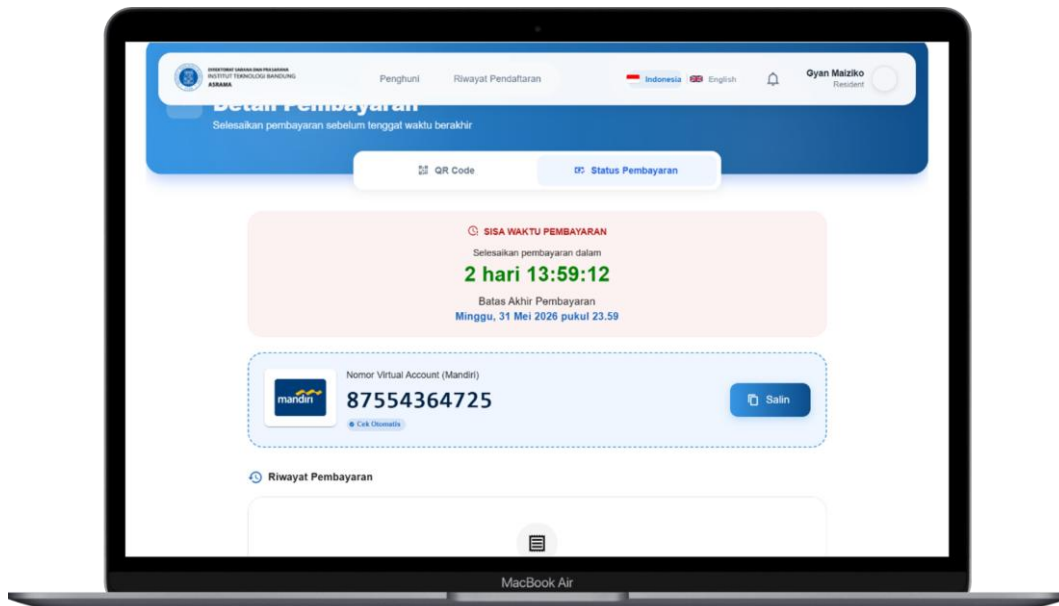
DIREKTORAT SARANA DAN PRASARANA
INSTITUT TEKNOLOGI BANDUNG
ASRAMA

Penghuni

Riwayat Pendaftaran

Indonesia English

Gyan Maiziko
Resident

Detail Pembayaran

Selesaikan pembayaran sebelum tenggat waktu berakhir

QR Code

Status Pembayaran

SISA WAKTU PEMBAYARAN

Selesaikan pembayaran dalam

2 hari 13:59:12

Batas Akhir Pembayaran

Minggu, 31 Mei 2026 pukul 23.59

mandiri

Nomor Virtual Account (Mandiri)

87554364725

Cek Otomatis

Salin

Riwayat Pembayaran

MacBook Air